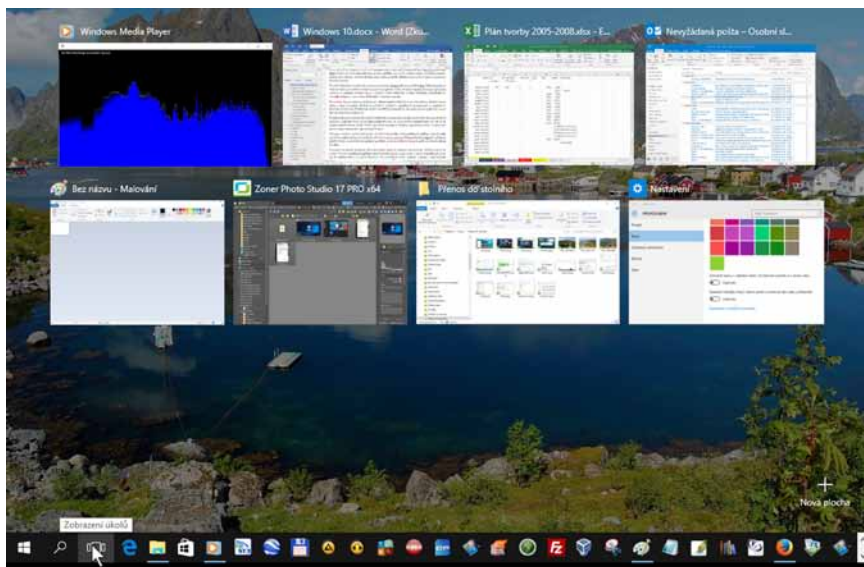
Windows Media Player

Windows 10.docx - Word (Zku...

Plán tvorby 2005-2008.xlsx - E...

Nevyžádaná pošta – Osobní sl...

Bez názvu - Malování

Zoner Photo Studio 17 PRO x64

Přenos do stolního

Nastavení

Nová plocha

Zobrazení úkolů